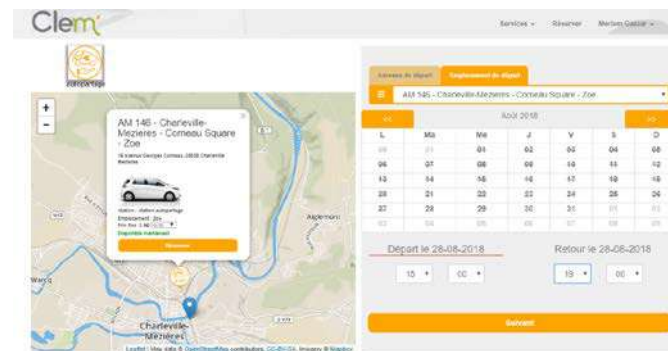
Clem

Services ⌄ Réserver Meriem Gazzar ⌄

autopartage

+
-

AM 146 - Charleville-Mezieres - Comeau Square - Zoe

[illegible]

Station : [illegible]
Emplacement : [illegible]
Prix : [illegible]
Disponible maintenant

Réserver

Warcq

Charleville-Mézières

Leaflet | Map data © OpenStreetMap contributors, CC-BY-SA, Imagery © Mapbox

Adresse de départ | Emplacement de départ

AM 146 - Charleville-Mezieres - Comeau Square - Zoe

<< Août 2018 >>

| L | Ma | Me | J | V | S | D |
|---|---|---|---|---|---|---|
| 30 | 31 | 01 | 02 | 03 | 04 | 05 |
| 06 | 07 | 08 | 09 | 10 | 11 | 12 |
| 13 | 14 | 15 | 16 | 17 | 18 | 19 |
| 20 | 21 | 22 | 23 | 24 | 25 | 26 |
| 27 | 28 | 29 | 30 | 31 | 01 | 02 |
| 03 | 04 | 05 | 06 | 07 | 08 | 09 |

Départ le 28-08-2018 Retour le 28-08-2018

15 00 19 00

Suivant